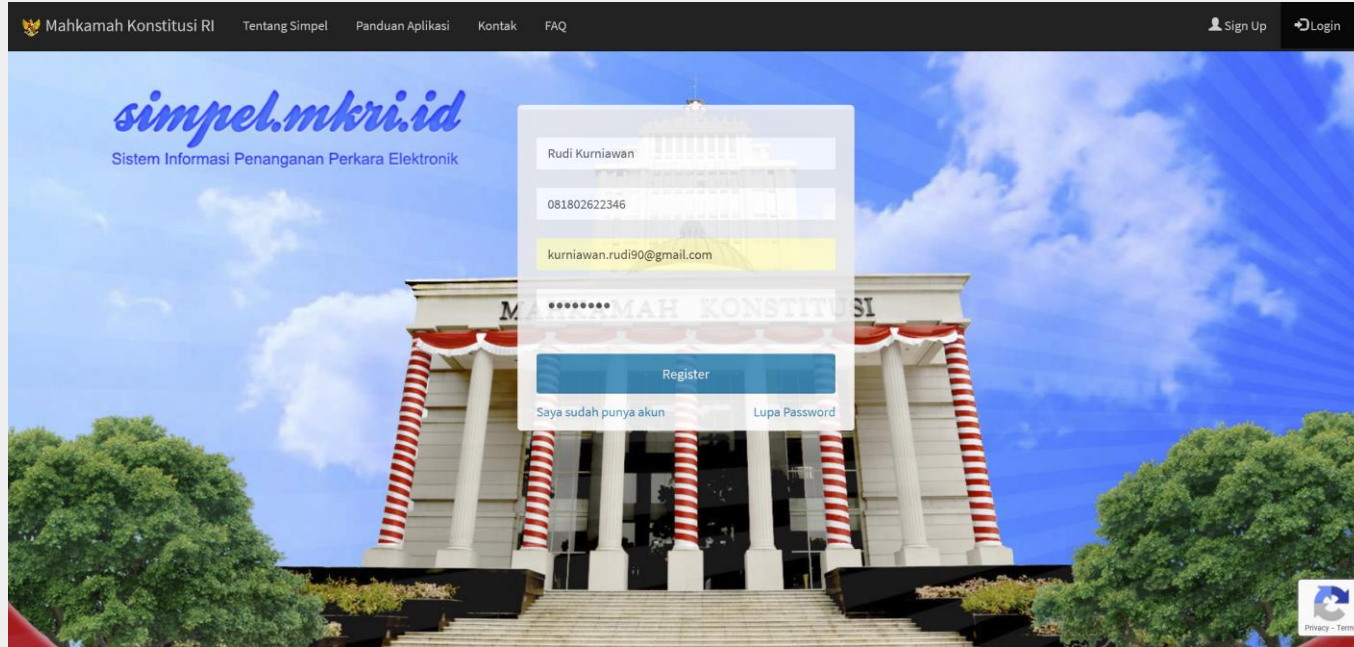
Mahkamah Konstitusi RI Tentang Simpel Panduan Aplikasi Kontak FAQ Sign Up Login

simpel.mkri.id
Sistem Informasi Penanganan Perkara Elektronik

Rudi Kurniawan
081802622346
kurniawan.rudi90@gmail.com
••••••••

MAHKAMAH KONSTITUSI

Register

Saya sudah punya akun Lupa Password

Privacy - Term